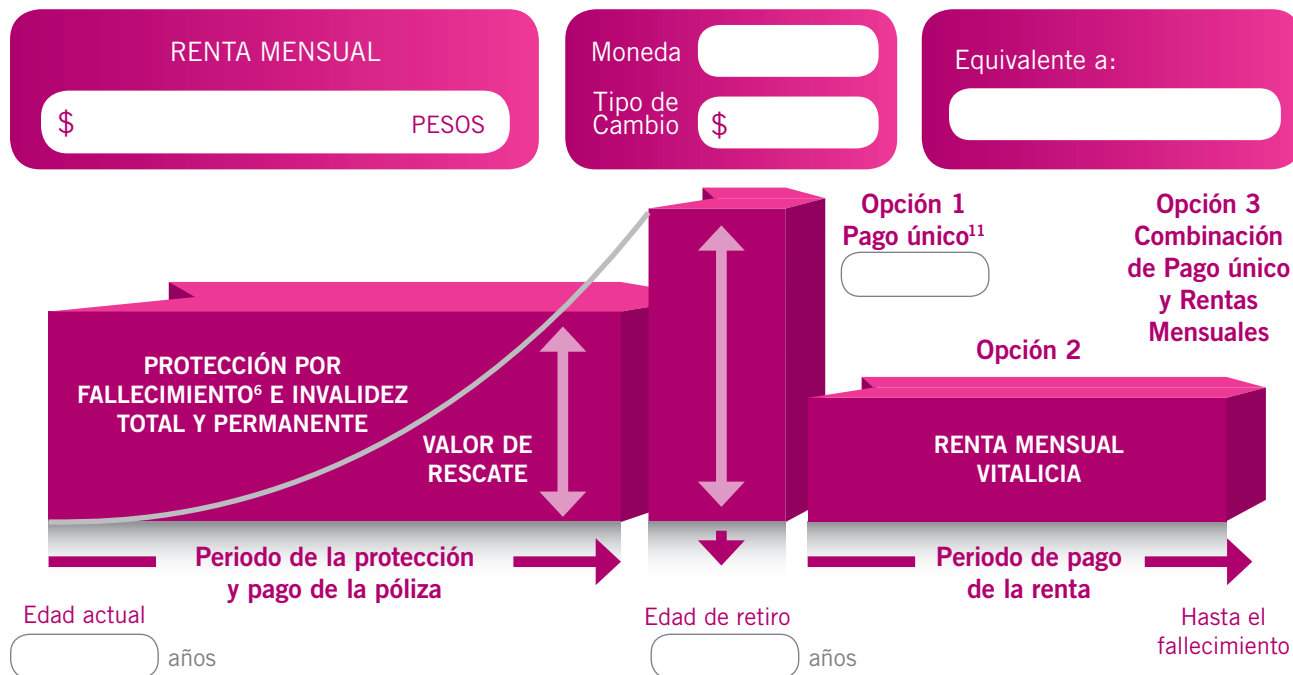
RENTA MENSUAL

$ PESOS

Moneda

Tipo de Cambio $

Equivalente a:

Opción 1
Pago único$^{11}$

Opción 3
Combinación de Pago único y Rentas Mensuales

Opción 2

PROTECCIÓN POR FALLECIMIENTO$^{6}$ E INVALIDEZ TOTAL Y PERMANENTE

VALOR DE RESCATE

RENTA MENSUAL VITALICIA

Periodo de la protección y pago de la póliza

Periodo de pago de la renta

Edad actual
años

Edad de retiro
años

Hasta el fallecimiento